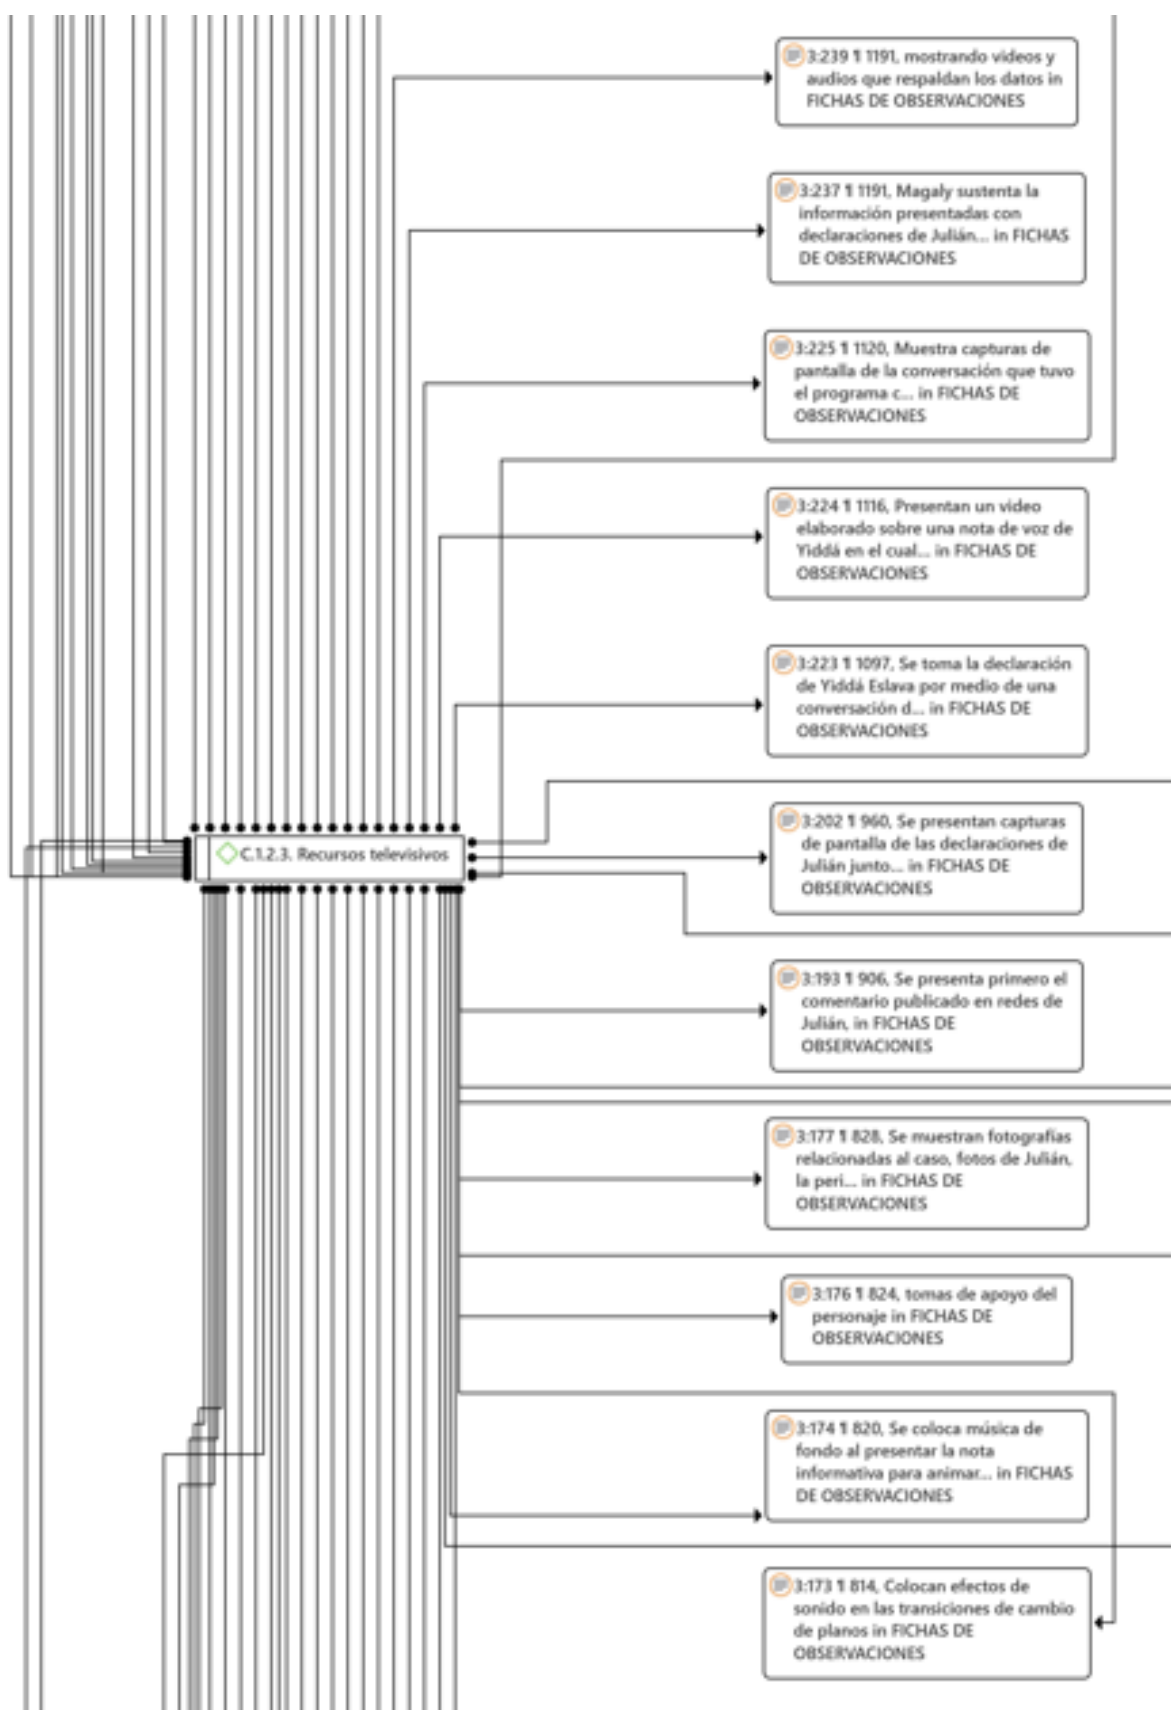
3:239 ¶ 1191, mostrando videos y audios que respaldan los datos in FICHAS DE OBSERVACIONES

3:237 ¶ 1191, Magaly sustenta la información presentadas con declaraciones de Julián... in FICHAS DE OBSERVACIONES

3:225 ¶ 1120, Muestra capturas de pantalla de la conversación que tuvo el programa c... in FICHAS DE OBSERVACIONES

3:224 ¶ 1116, Presentan un video elaborado sobre una nota de voz de Yiddá en el cual... in FICHAS DE OBSERVACIONES

3:223 ¶ 1097, Se toma la declaración de Yiddá Eslava por medio de una conversación d... in FICHAS DE OBSERVACIONES

C.1.2.3. Recursos televisivos

3:202 ¶ 960, Se presentan capturas de pantalla de las declaraciones de Julián junto... in FICHAS DE OBSERVACIONES

3:193 ¶ 906, Se presenta primero el comentario publicado en redes de Julián, in FICHAS DE OBSERVACIONES

3:177 ¶ 828, Se muestran fotografías relacionadas al caso, fotos de Julián, la peri... in FICHAS DE OBSERVACIONES

3:176 ¶ 824, tomas de apoyo del personaje in FICHAS DE OBSERVACIONES

3:174 ¶ 820, Se coloca música de fondo al presentar la nota informativa para animar... in FICHAS DE OBSERVACIONES

3:173 ¶ 814, Colocan efectos de sonido en las transiciones de cambio de planos in FICHAS DE OBSERVACIONES